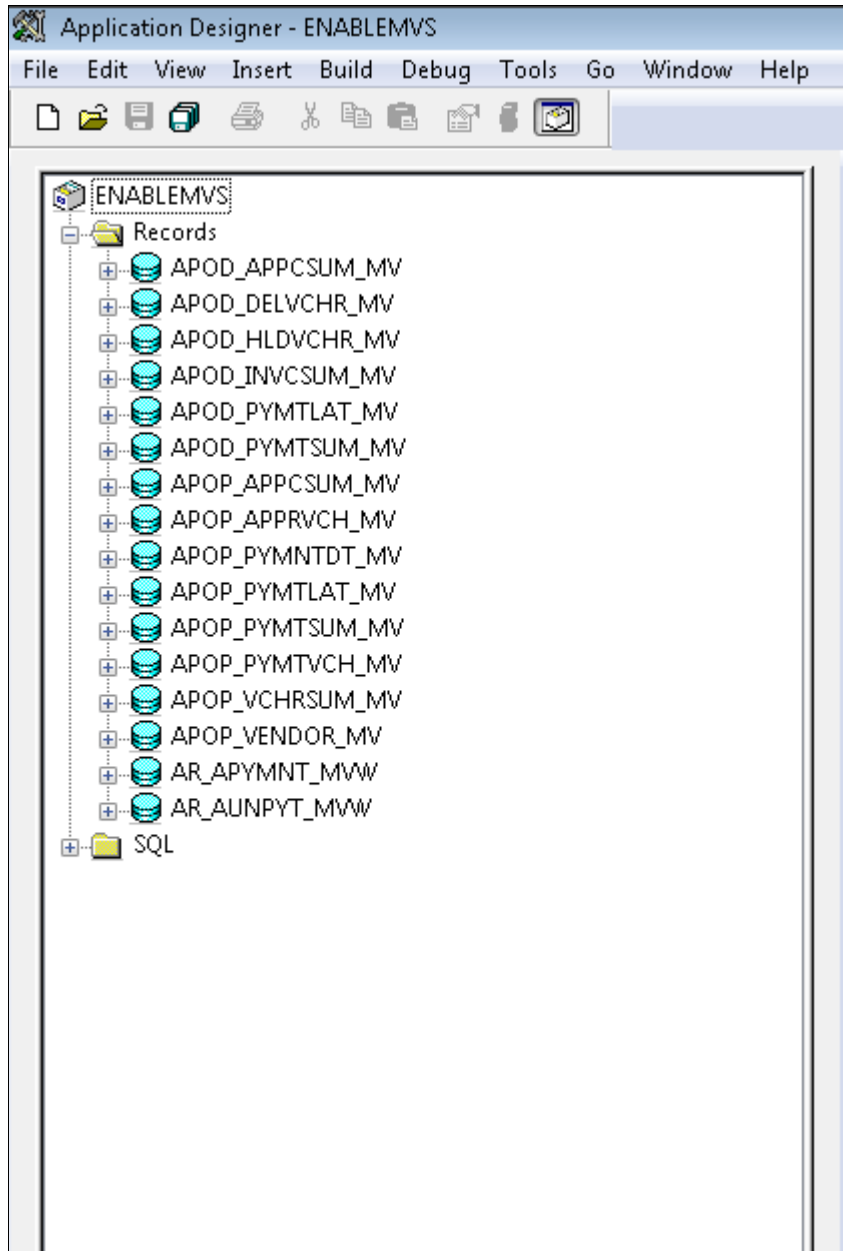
Application Designer - ENABLEMVS

File Edit View Insert Build Debug Tools Go Window Help

ENABLEMVS
Records
APOD_APPCSUM_MV
APOD_DELVCHR_MV
APOD_HLDVCHR_MV
APOD_INVCSUM_MV
APOD_PYMTLAT_MV
APOD_PYMTSUM_MV
APOP_APPCSUM_MV
APOP_APPRVCH_MV
APOP_PYMNTDT_MV
APOP_PYMTLAT_MV
APOP_PYMTSUM_MV
APOP_PYMTVCH_MV
APOP_VCHRSUM_MV
APOP_VENDOR_MV
AR_APYMNT_MVW
AR_AUNPYT_MVW
SQL